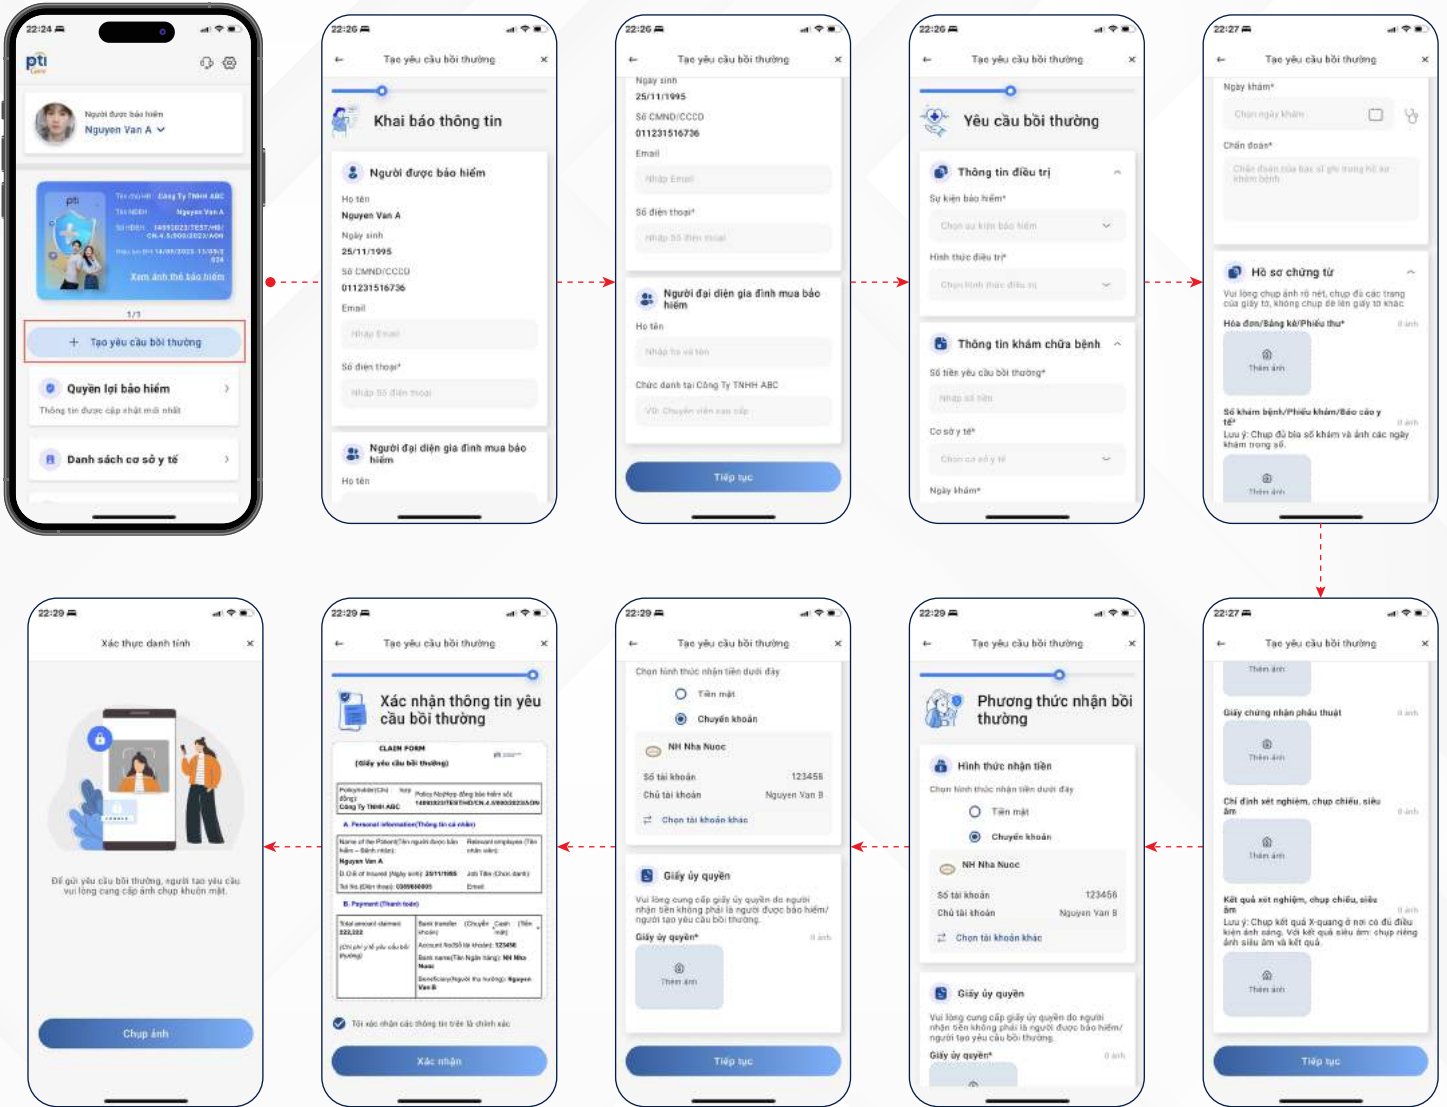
22:24
pti Care
Người được bảo hiểm
Nguyen Van A
pti
Tên chủ HĐ: Công Ty TNHH ABC
Tên NĐBH: Nguyen Van A
Xem ảnh thẻ bảo hiểm
1/1
+ Tạo yêu cầu bồi thường
Quyền lợi bảo hiểm
Thông tin được cập nhật mới nhất
Danh sách cơ sở y tế

22:26
Tạo yêu cầu bồi thường
Khai báo thông tin
Người được bảo hiểm
Họ tên
Nguyen Van A
Ngày sinh
25/11/1995
Số CMND/CCCD
011231516736
Email
Nhập Email
Số điện thoại*
Nhập Số điện thoại
Người đại diện gia đình mua bảo hiểm
Họ tên

22:26
Tạo yêu cầu bồi thường
Ngày sinh
25/11/1995
Số CMND/CCCD
011231516736
Email
Nhập Email
Số điện thoại*
Nhập Số điện thoại
Người đại diện gia đình mua bảo hiểm
Họ tên
Nhập họ và tên
Chức danh tại Công Ty TNHH ABC
VD: Chuyên viên cao cấp
Tiếp tục

22:26
Tạo yêu cầu bồi thường
Yêu cầu bồi thường
Thông tin điều trị
Sự kiện bảo hiểm*
Chọn sự kiện bảo hiểm
Hình thức điều trị*
Chọn hình thức điều trị
Thông tin khám chữa bệnh
Số tiền yêu cầu bồi thường*
Nhập số tiền
Cơ sở y tế*
Chọn cơ sở y tế
Ngày khám*

22:27
Tạo yêu cầu bồi thường
Ngày khám*
Chọn ngày khám
Chẩn đoán*
Chẩn đoán của bác sĩ ghi trong hồ sơ khám bệnh
Hồ sơ chứng từ
Vui lòng chụp ảnh rõ nét, chụp đủ các trang của giấy tờ, không chụp đè lên giấy tờ khác
Hóa đơn/Bảng kê/Phiếu thu*
0 ảnh
Thêm ảnh
Sổ khám bệnh/Phiếu khám/Báo cáo y tế*
0 ảnh
Lưu ý: Chụp đủ bìa sổ khám và ảnh các ngày khám trong sổ.
Thêm ảnh

22:29
Xác thực danh tính
Để gửi yêu cầu bồi thường, người tạo yêu cầu vui lòng cung cấp ảnh chụp khuôn mặt.
Chụp ảnh

22:29
Tạo yêu cầu bồi thường
Xác nhận thông tin yêu cầu bồi thường
CLAIM FORM
(Giấy yêu cầu bồi thường)
A. Personal information(Thông tin cá nhân)
Nguyen Van A
B. Payment (Thanh toán)
Tôi xác nhận các thông tin trên là chính xác
Xác nhận

22:29
Tạo yêu cầu bồi thường
Chọn hình thức nhận tiền dưới đây
Tiền mặt
Chuyển khoản
NH Nha Nuoc
Số tài khoản 123456
Chủ tài khoản Nguyen Van B
Chọn tài khoản khác
Giấy ủy quyền
Vui lòng cung cấp giấy ủy quyền do người nhận tiền không phải là người được bảo hiểm/người tạo yêu cầu bồi thường.
Giấy ủy quyền*
0 ảnh
Thêm ảnh
Tiếp tục

22:29
Tạo yêu cầu bồi thường
Phương thức nhận bồi thường
Hình thức nhận tiền
Chọn hình thức nhận tiền dưới đây
Tiền mặt
Chuyển khoản
NH Nha Nuoc
Số tài khoản 123456
Chủ tài khoản Nguyen Van B
Chọn tài khoản khác
Giấy ủy quyền
Vui lòng cung cấp giấy ủy quyền do người nhận tiền không phải là người được bảo hiểm/người tạo yêu cầu bồi thường.
Giấy ủy quyền*
0 ảnh

22:27
Tạo yêu cầu bồi thường
Thêm ảnh
Giấy chứng nhận phẫu thuật
0 ảnh
Thêm ảnh
Chỉ định xét nghiệm, chụp chiếu, siêu âm
0 ảnh
Thêm ảnh
Kết quả xét nghiệm, chụp chiếu, siêu âm
0 ảnh
Lưu ý: Chụp kết quả X-quang ở nơi có đủ điều kiện ánh sáng. Với kết quả siêu âm: chụp riêng ảnh siêu âm và kết quả.
Thêm ảnh
Tiếp tục